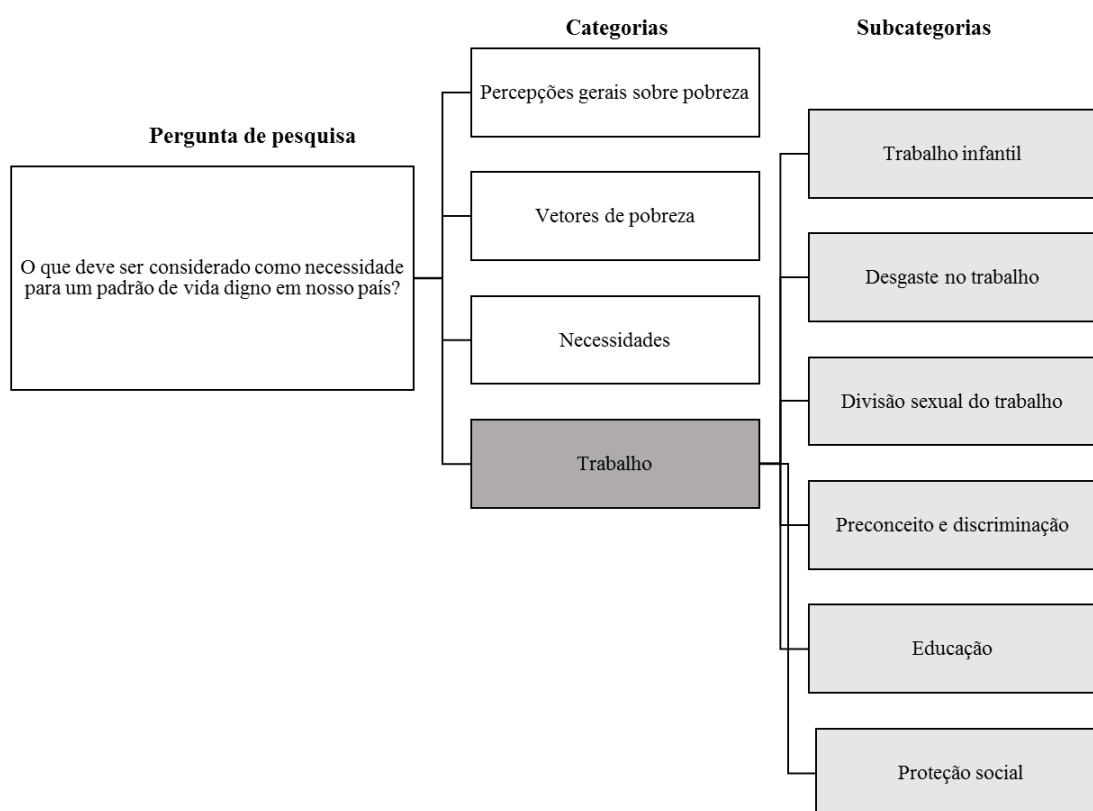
Pergunta de pesquisa

O que deve ser considerado como necessidade para um padrão de vida digno em nosso país?

Categorias

Percepções gerais sobre pobreza

Vetores de pobreza

Necessidades

Trabalho

Subcategorias

Trabalho infantil

Desgaste no trabalho

Divisão sexual do trabalho

Preconceito e discriminação

Educação

Proteção social